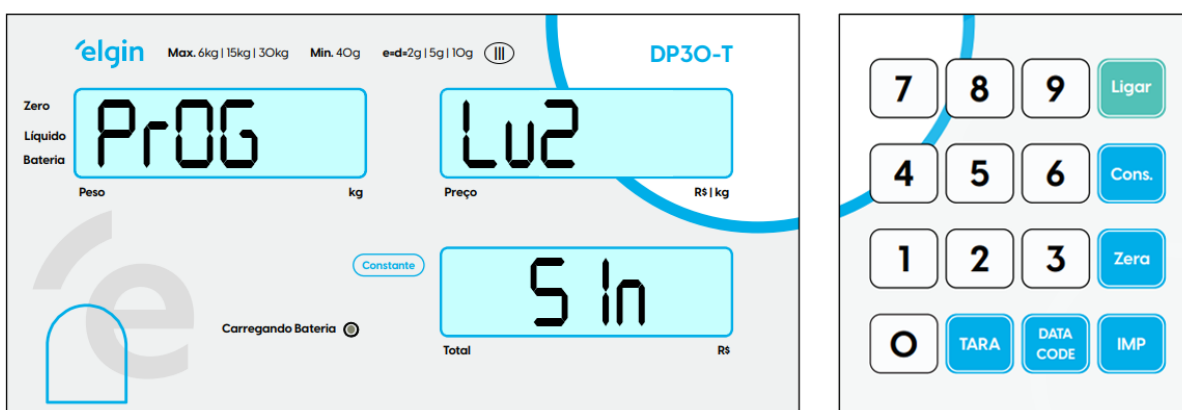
elgin Max. 6kg | 15kg | 30kg Min. 40g e=d=2g | 5g | 10g III

DP30-T

Zero
Líquido
Bateria

PrOG

Peso kg

Lu2

Preço R$ | kg

Constante

S In

Carregando Bateria

Total R$

7 8 9 Ligar
4 5 6 Cons.
1 2 3 Zera
0 TARA DATA CODE IMP